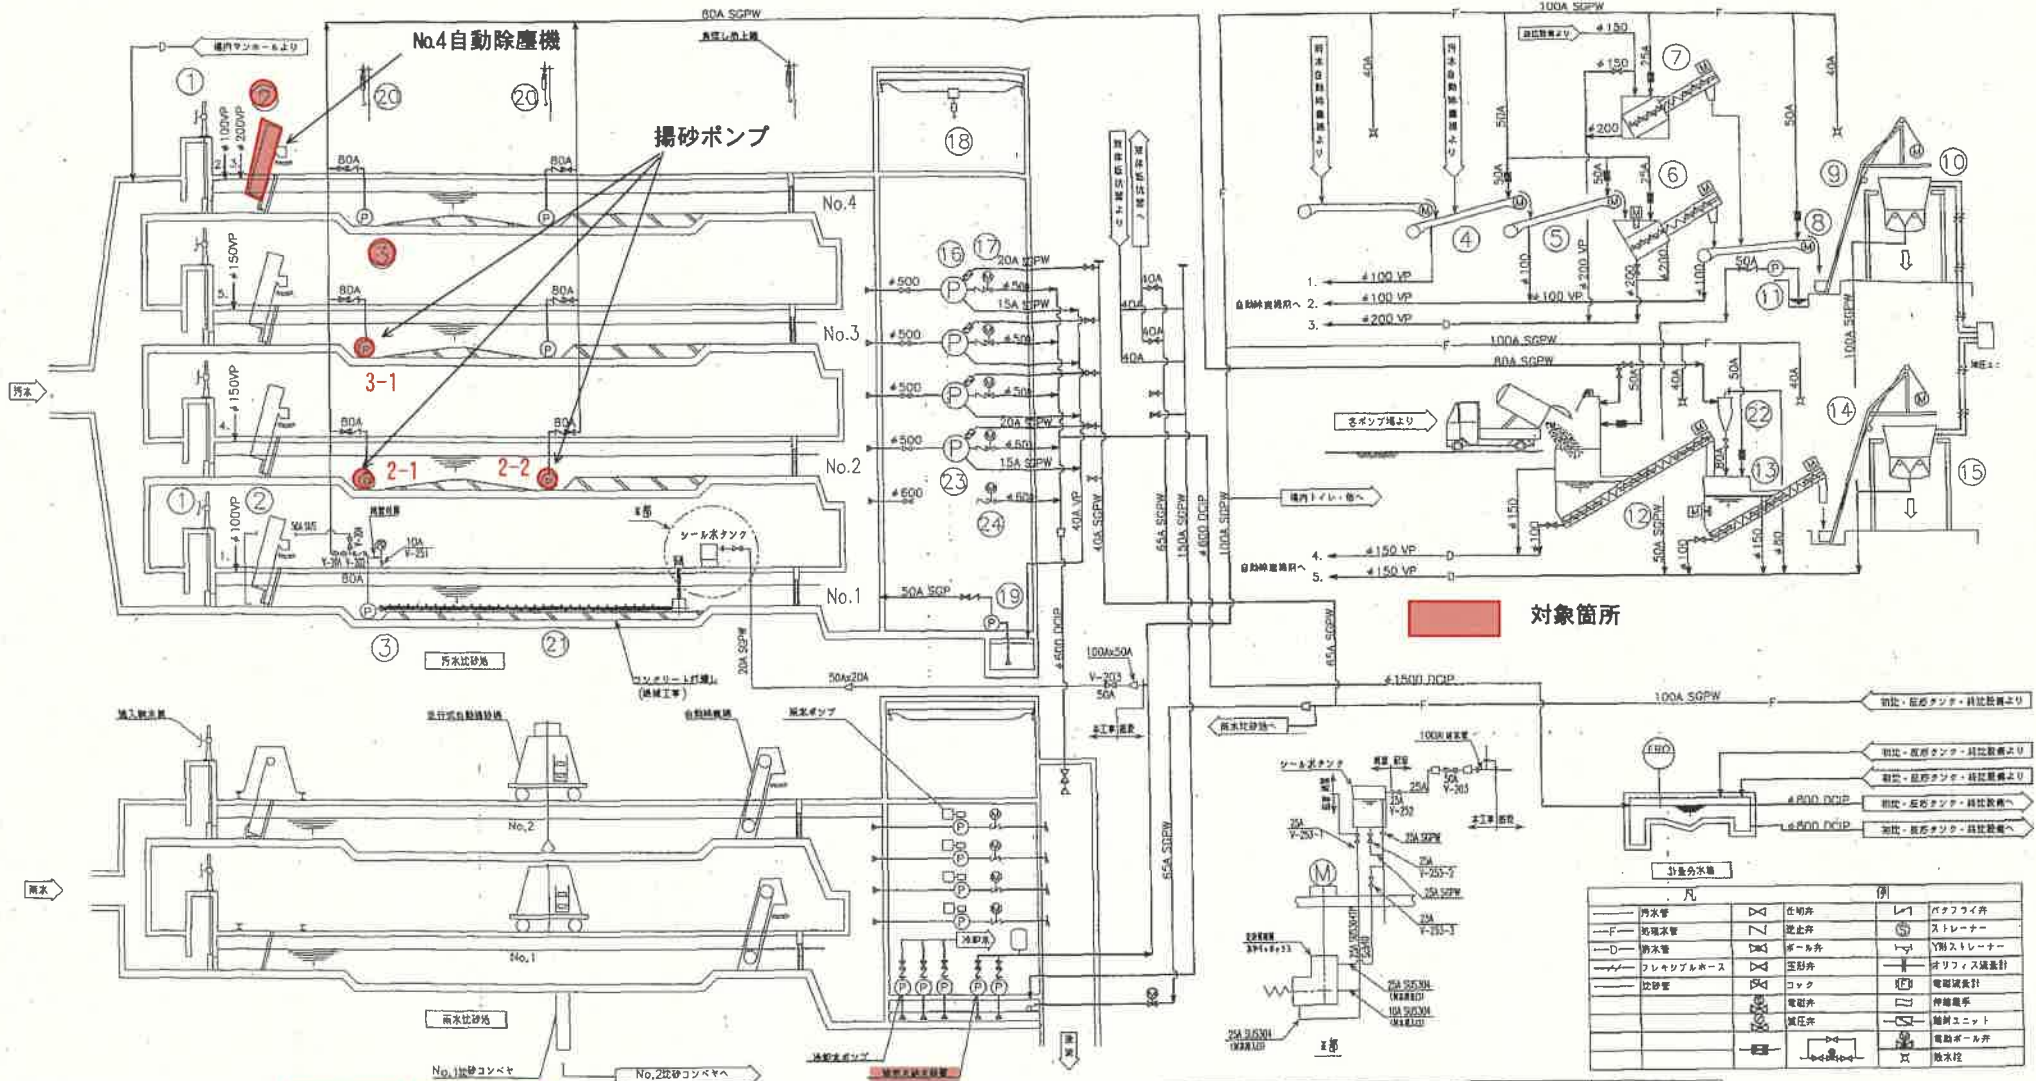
No.4自動除塵機

揚砂ポンプ

対象箇所

80A SGPW
場内マンホールより
①
②
⑳
⑳
100VP
200VP
80A
80A
No.4
$\phi$150VP
③
80A
80A
No.3
3-1
$\phi$150VP
80A
80A
No.2
2-1
2-2
①
②
$\phi$100VP
No.1
80A
③
㉑
汚水沈砂池
汚水
シール水タンク
⑱
⑯
⑰
20A SGPW
$\phi$500
15A SGPW
$\phi$500
$\phi$500
20A SGPW
$\phi$500
15A SGPW
$\phi$600
㉓
㉔
50A SGP
⑲
40A SGPW
40A VP
65A SGPW
150A SGPW
$\phi$600 DCIP
100A SGPW
$\phi$600 DCIP
100A×50A
V-203
50A
20A SGPW
50A×20A
40A
40A
40A
100A SGPW
$\phi$150
$\phi$150
$\phi$200
⑦
⑥
⑤
④
⑧
⑨
⑩
⑪
50A
40A
50A
25A
50A
40A
$\phi$100 VP
$\phi$100 VP
$\phi$200 VP
1.
2.
3.
$\phi$100
$\phi$200 VP
$\phi$200
$\phi$200
$\phi$100
100A SGPW
80A SGPW
50A
40A
50A
40A
⑫
⑬
⑭
⑮
㉒
$\phi$150
$\phi$100
50A SGPW
$\phi$100
$\phi$150
$\phi$80
4.
5.
$\phi$150 VP
$\phi$150 VP
100A SGPW
$\phi$1500 DCIP
100A SGPW
65A SGPW
65A SGPW
雨水
No.2
No.1
雨水沈砂池
No.1沈砂コンベヤ
No.2沈砂コンベヤへ
雨水ポンプ
シール水タンク
25A
V-252
25A
V-253-1
25A SGPW
25A
V-253-2
25A SGPW
25A
V-253-3
25A SUS304
25A SUS304
10A SUS304
$\phi$800 DCIP
$\phi$800 DCIP
FBD
M
凡
例
汚水管
処理水管
排水管
フレキシブルホース
沈砂管
仕切弁
逆止弁
ボール弁
玉形弁
コック
電磁弁
減圧弁
バタフライ弁
ストレーナー
Y形ストレーナー
オリフィス流量計
電磁流量計
伸縮継手
継ユニット
電動ボール弁
散水栓